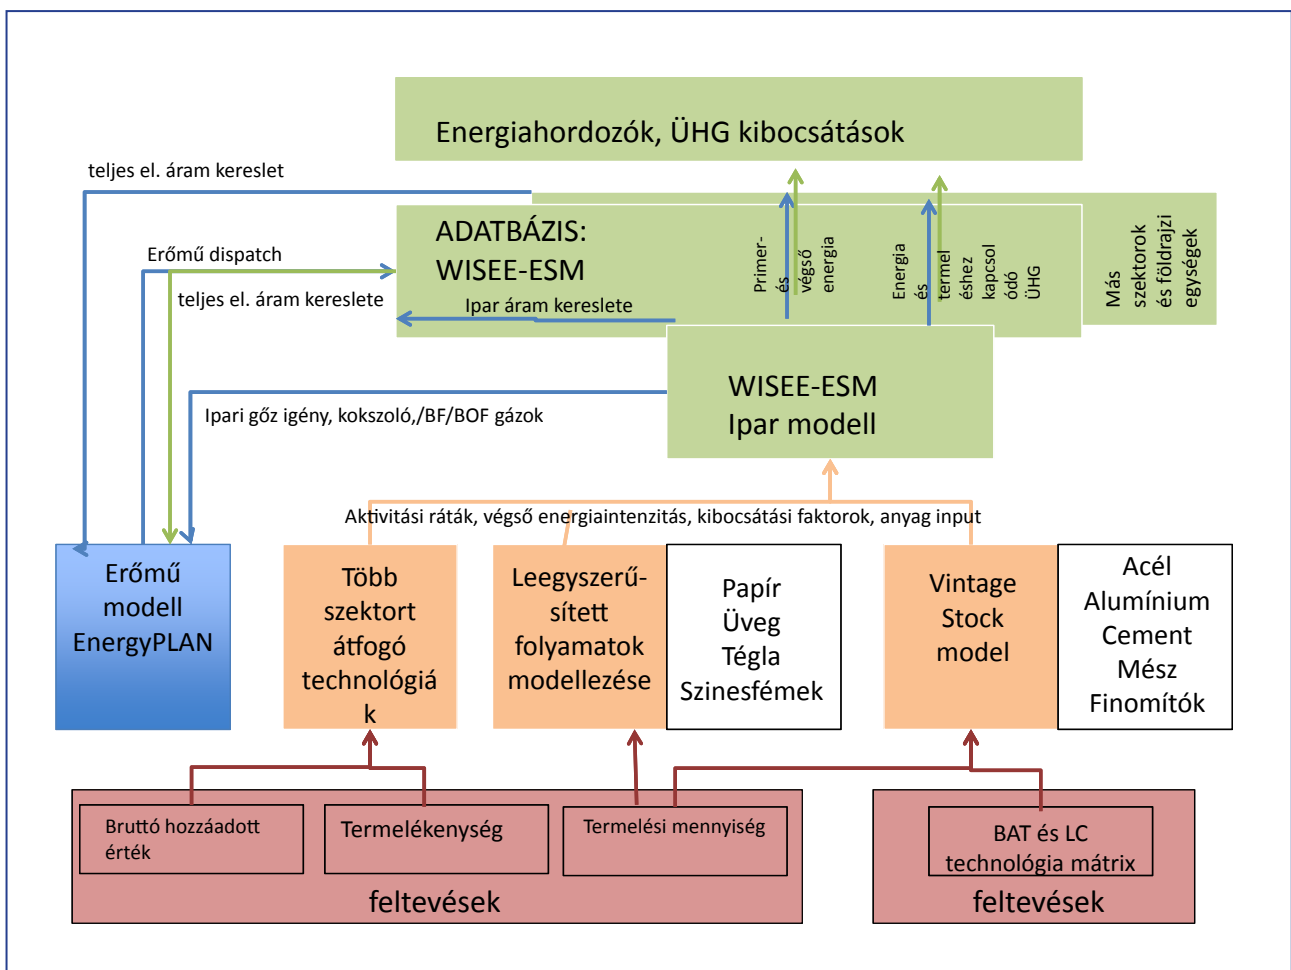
Energiahordozók, ÜHG kibocsátások

teljes el. áram kereslet

ADATBÁZIS:
WISEE-ESM

Primer- és végső energia

Energia és termeléshez kapcsolódó ÜHG

Más szektorok és földrajzi egységek

Erőmű dispatch

teljes el. áram kereslete

Ipar áram kereslete

WISEE-ESM
Ipar modell

Ipari gőz igény, kokszoló,/BF/BOF gázok

Aktivitási ráták, végső energiaintenzitás, kibocsátási faktorok, anyag input

Erőmű modell EnergyPLAN

Több szektort átfogó technológiák

Leegyszerűsített folyamatok modellezése

Papír
Üveg
Tégla
Szinesfémek

Vintage Stock model

Acél
Alumínium
Cement
Mész
Finomítók

Bruttó hozzáadott érték

Termelékenység

Termelési mennyiség

feltevések

BAT és LC technológia mátrix

feltevések